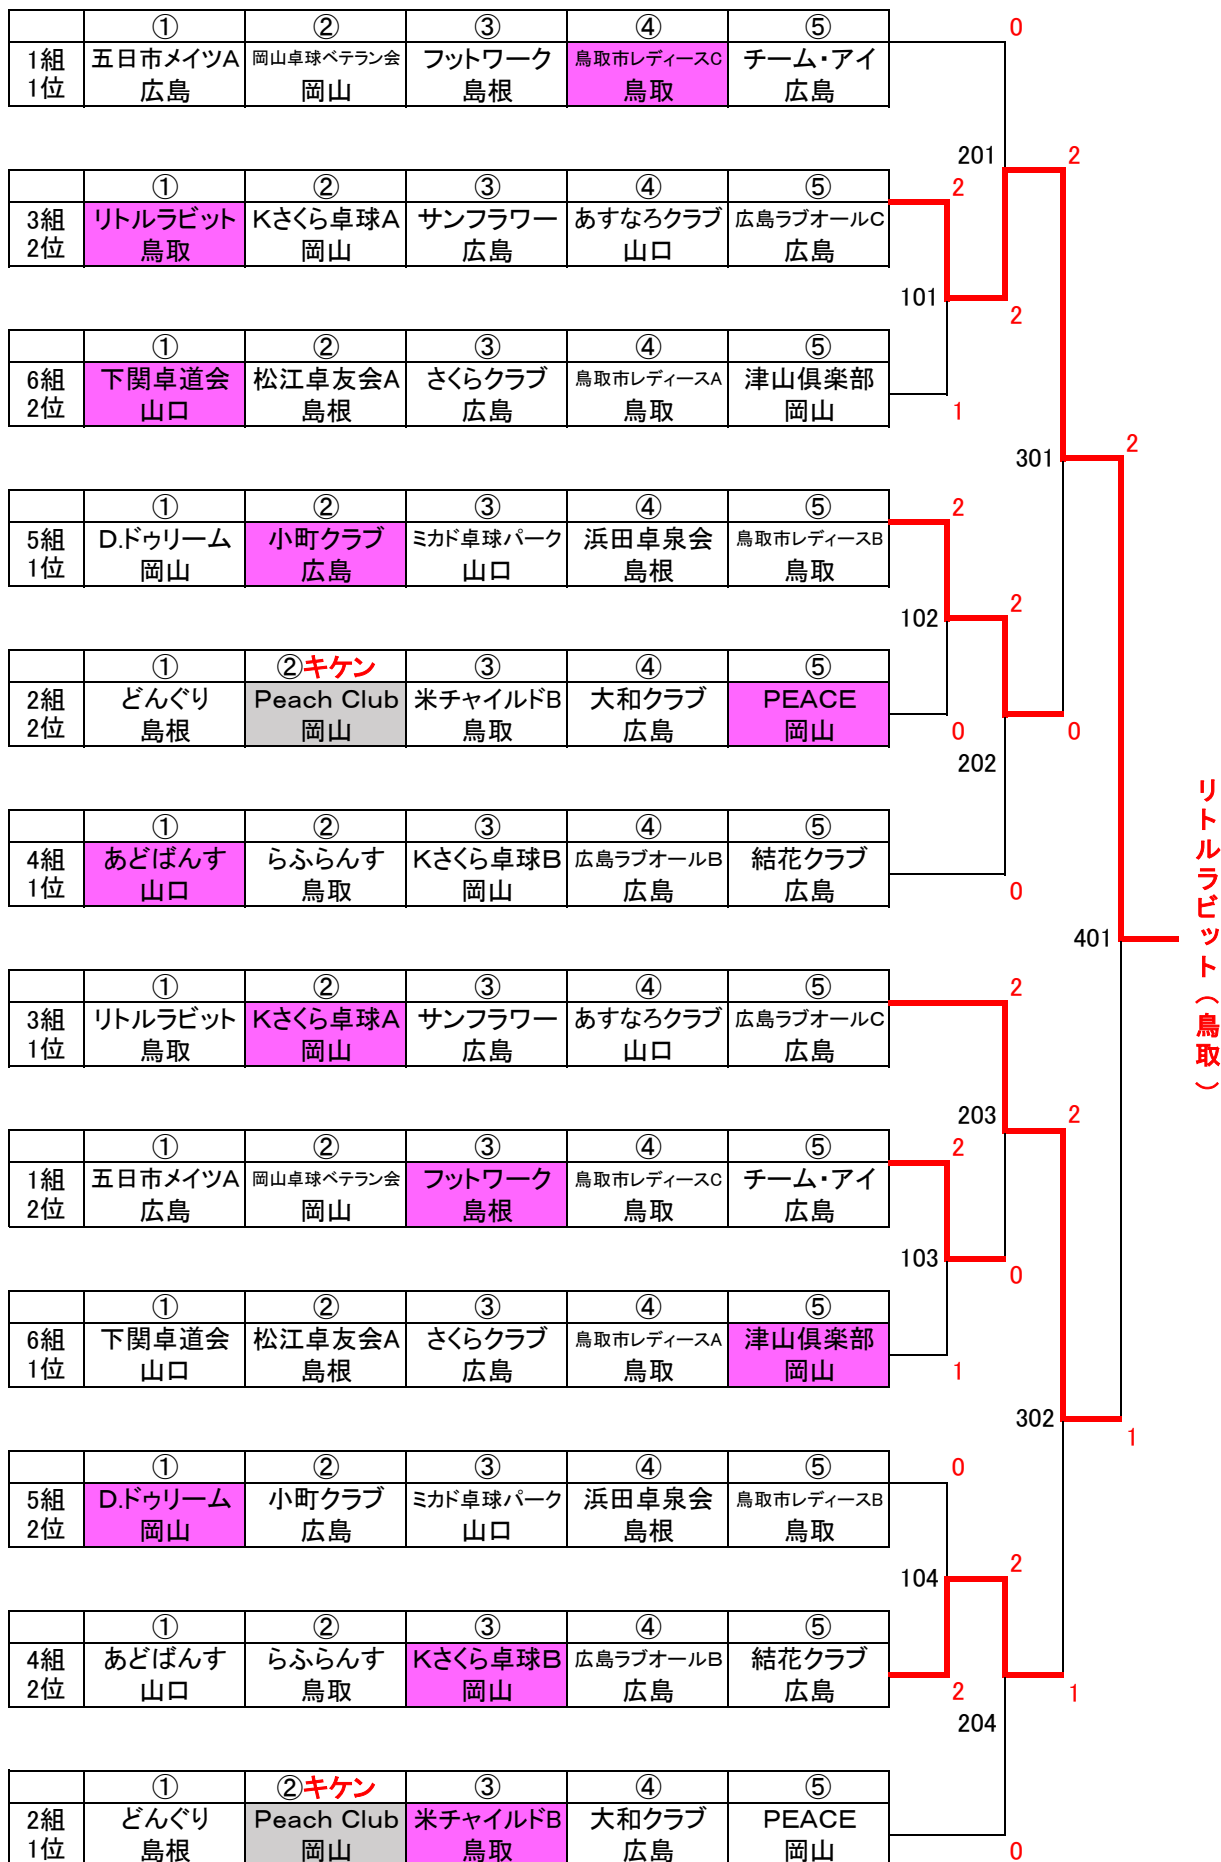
| | ① | ② | ③ | ④ | ⑤ |
|---|---|---|---|---|---|
| 1組 1位 | 五日市メイツA 広島 | 岡山卓球ベテラン会 岡山 | フットワーク 島根 | 鳥取市レディースC 鳥取 | チーム・アイ 広島 |

| | ① | ② | ③ | ④ | ⑤ |
|---|---|---|---|---|---|
| 3組 2位 | リトルラビット 鳥取 | Kさくら卓球A 岡山 | サンフラワー 広島 | あすなろクラブ 山口 | 広島ラブオールC 広島 |

| | ① | ② | ③ | ④ | ⑤ |
|---|---|---|---|---|---|
| 6組 2位 | 下関卓道会 山口 | 松江卓友会A 島根 | さくらクラブ 広島 | 鳥取市レディースA 鳥取 | 津山倶楽部 岡山 |

| | ① | ② | ③ | ④ | ⑤ |
|---|---|---|---|---|---|
| 5組 1位 | D.ドゥリーム 岡山 | 小町クラブ 広島 | ミカド卓球パーク 山口 | 浜田卓泉会 島根 | 鳥取市レディースB 鳥取 |

| | ① | ②キケン | ③ | ④ | ⑤ |
|---|---|---|---|---|---|
| 2組 2位 | どんぐり 島根 | Peach Club 岡山 | 米チャイルドB 鳥取 | 大和クラブ 広島 | PEACE 岡山 |

| | ① | ② | ③ | ④ | ⑤ |
|---|---|---|---|---|---|
| 4組 1位 | あどばんす 山口 | らふらんす 鳥取 | Kさくら卓球B 岡山 | 広島ラブオールB 広島 | 結花クラブ 広島 |

| | ① | ② | ③ | ④ | ⑤ |
|---|---|---|---|---|---|
| 3組 1位 | リトルラビット 鳥取 | Kさくら卓球A 岡山 | サンフラワー 広島 | あすなろクラブ 山口 | 広島ラブオールC 広島 |

| | ① | ② | ③ | ④ | ⑤ |
|---|---|---|---|---|---|
| 1組 2位 | 五日市メイツA 広島 | 岡山卓球ベテラン会 岡山 | フットワーク 島根 | 鳥取市レディースC 鳥取 | チーム・アイ 広島 |

| | ① | ② | ③ | ④ | ⑤ |
|---|---|---|---|---|---|
| 6組 1位 | 下関卓道会 山口 | 松江卓友会A 島根 | さくらクラブ 広島 | 鳥取市レディースA 鳥取 | 津山倶楽部 岡山 |

| | ① | ② | ③ | ④ | ⑤ |
|---|---|---|---|---|---|
| 5組 2位 | D.ドゥリーム 岡山 | 小町クラブ 広島 | ミカド卓球パーク 山口 | 浜田卓泉会 島根 | 鳥取市レディースB 鳥取 |

| | ① | ② | ③ | ④ | ⑤ |
|---|---|---|---|---|---|
| 4組 2位 | あどばんす 山口 | らふらんす 鳥取 | Kさくら卓球B 岡山 | 広島ラブオールB 広島 | 結花クラブ 広島 |

| | ① | ②キケン | ③ | ④ | ⑤ |
|---|---|---|---|---|---|
| 2組 1位 | どんぐり 島根 | Peach Club 岡山 | 米チャイルドB 鳥取 | 大和クラブ 広島 | PEACE 岡山 |

0 201 2 2 101 2 1 301 2 2 102 2 0 0 202 0 401 2 203 2 2 103 0 1 302 1 0 104 2 2 1 204 0

リトルラビット（鳥取）